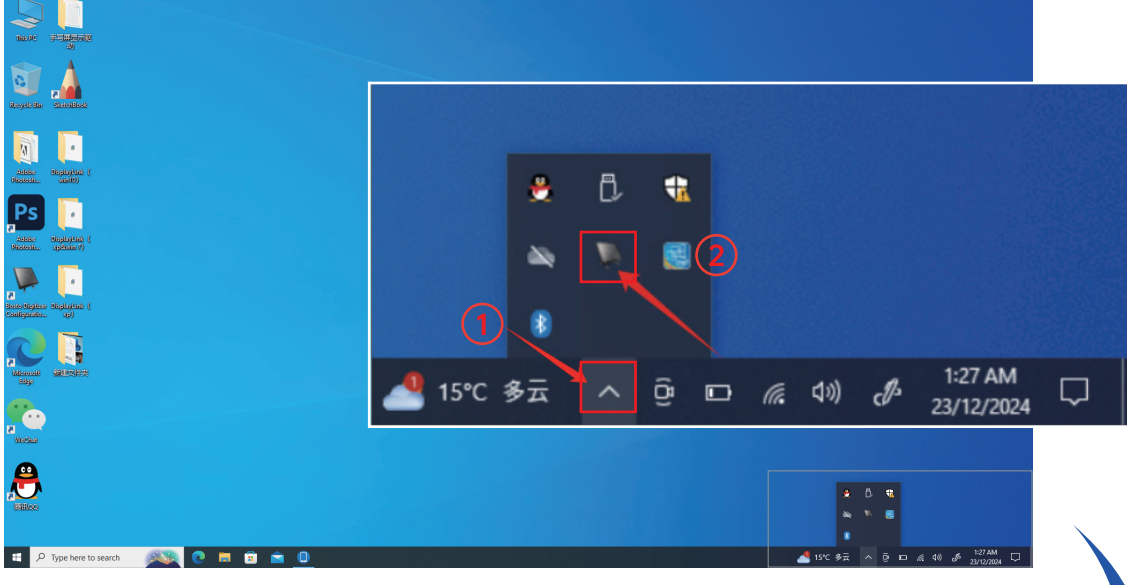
This PC
手写屏显示驱动
Recycle Bin
SketchBook
Adobe Photosh...
DisplayLink (win10)
Adobe Photosh...
DisplayLink (vpdwin 7)
Bosto Digitizer Configuration...
DisplayLink (xp)
Microsoft Edge
新建文件夹
WeChat
腾讯QQ

①
②
15°C 多云
1:27 AM
23/12/2024

Type here to search
15°C 多云
1:27 AM
23/12/2024